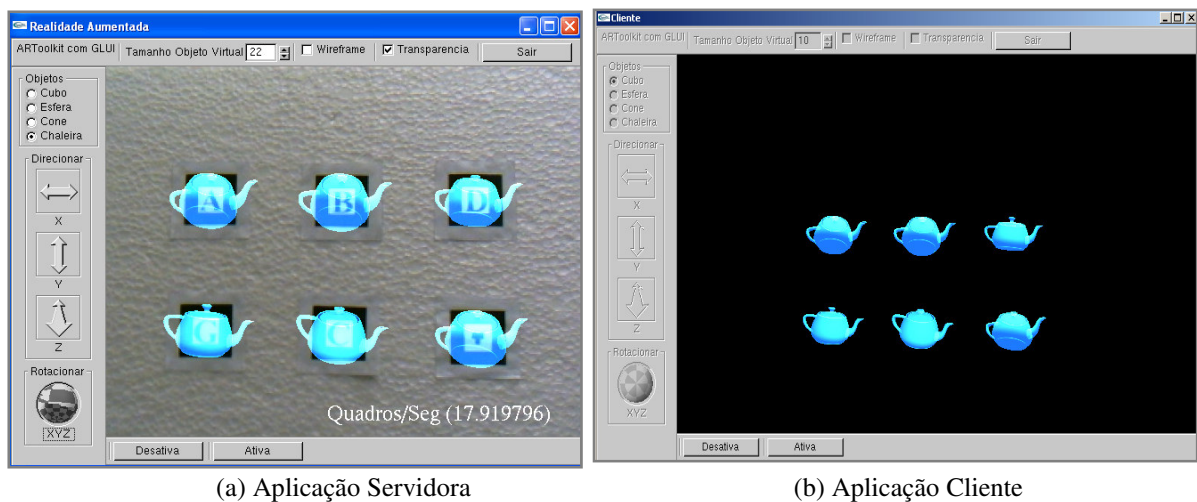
Realidade Aumentada

ARToolkit com GLUI Tamanho Objeto Virtual 22 Wireframe Transparencia Sair

Objetos
Cubo
Esfera
Cone
Chaleira

Direcionar
X
Y
Z

Rotacionar
XYZ

A B D
G C

Quadros/Seg (17.919796)

Desativa Ativa

(a) Aplicação Servidora

Cliente

ARToolkit com GLUI Tamanho Objeto Virtual 10 Wireframe Transparencia Sair

Objetos
Cubo
Esfera
Cone
Chaleira

Direcionar
X
Y
Z

Rotacionar
XYZ

Desativa Ativa

(b) Aplicação Cliente